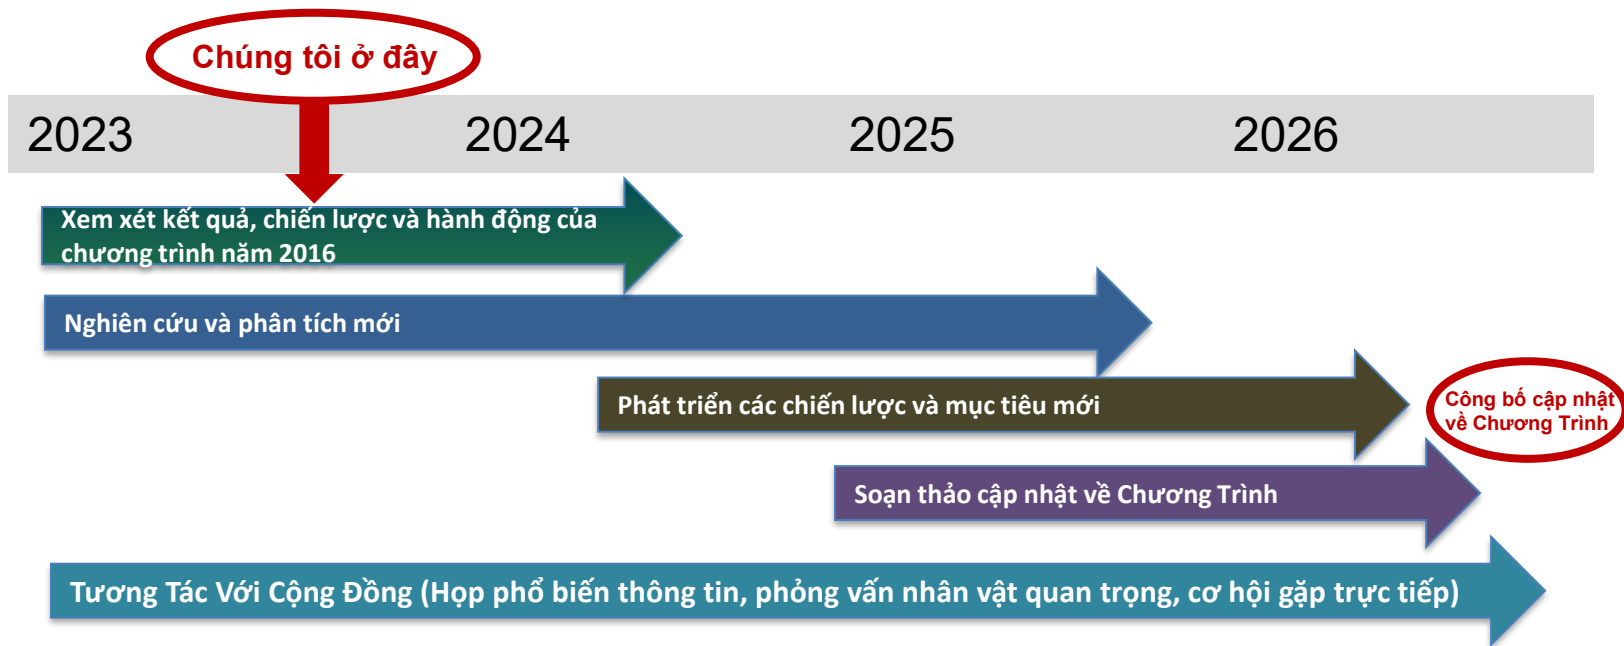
Chúng tôi ở đây

2023 2024 2025 2026

Xem xét kết quả, chiến lược và hành động của chương trình năm 2016

Nghiên cứu và phân tích mới

Phát triển các chiến lược và mục tiêu mới

Công bố cập nhật về Chương Trình

Soạn thảo cập nhật về Chương Trình

Tương Tác Với Cộng Đồng (Họp phổ biến thông tin, phỏng vấn nhân vật quan trọng, cơ hội gặp trực tiếp)